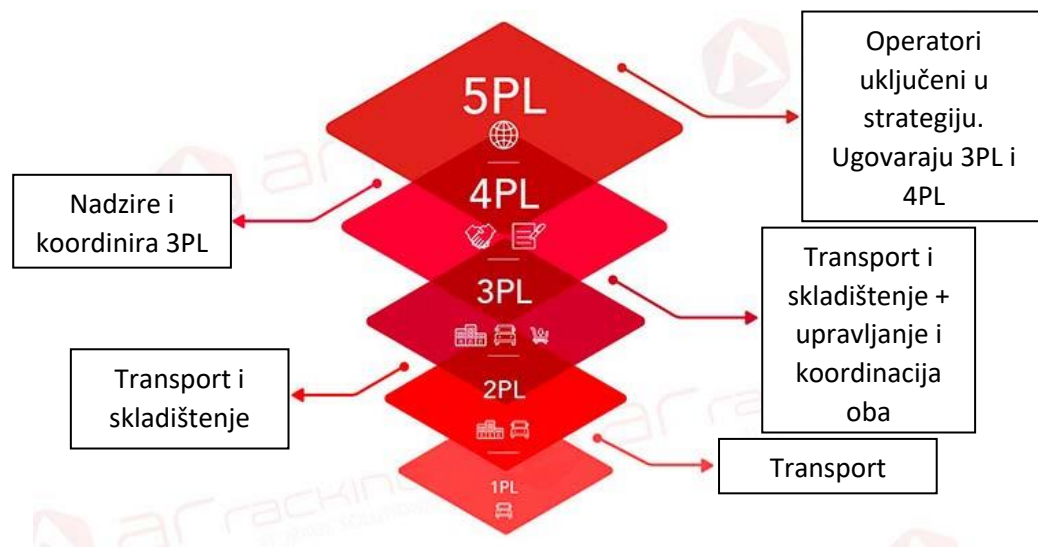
5PL

Operatori uključeni u strategiju. Ugovaraju 3PL i 4PL

4PL

Nadzire i koordinira 3PL

3PL

Transport i skladištenje + upravljanje i koordinacija oba

2PL

Transport i skladištenje

1PL

Transport

ar racking